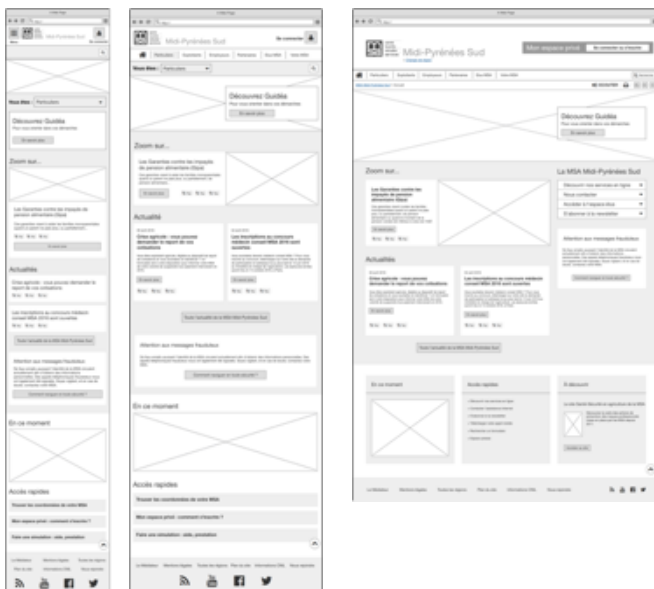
Midi-Pyrénées Sud

Vous êtes : Particuliers

Découvrez Guidéa
Pour vous orienter dans vos démarches
En savoir plus

Zoom sur...

Les Garanties contre les impayés de pension alimentaire (Gipa)

Actualités

Crise agricole : vous pouvez demander le report de vos cotisations

Les inscriptions au concours médecin conseil MSA 2016 sont ouvertes

Toute l'actualité de la MSA Midi-Pyrénées Sud

Attention aux messages frauduleux

En ce moment

Accès rapides
Trouver les coordonnées de votre MSA
Mon espace privé : comment s'inscrire ?
Faire une simulation : aide, prestation

Midi-Pyrénées Sud
Se connecter

Vous êtes : Particuliers

Découvrez Guidéa
Pour vous orienter dans vos démarches
En savoir plus

Zoom sur...
Les Garanties contre les impayés de pension alimentaire (Gipa)

Actualité
Crise agricole : vous pouvez demander le report de vos cotisations
Les inscriptions au concours médecin conseil MSA 2016 sont ouvertes

Toute l'actualité de la MSA Midi-Pyrénées Sud

Attention aux messages frauduleux

En ce moment

Accès rapides
Trouver les coordonnées de votre MSA
Mon espace privé : comment s'inscrire ?
Faire une simulation : aide, prestation

Midi-Pyrénées Sud
Mon espace privé
Se connecter ou s'inscrire

Particuliers Exploitants Employeurs Partenaires Nos MSA Votre MSA

Découvrez Guidéa
Pour vous orienter dans vos démarches
En savoir plus

Zoom sur...
Les Garanties contre les impayés de pension alimentaire (Gipa)

La MSA Midi-Pyrénées Sud
Découvrir nos services en ligne
Nous contacter
Accéder à l'espace élus
S'abonner à la newsletter

Attention aux messages frauduleux

Actualités
Crise agricole : vous pouvez demander le report de vos cotisations
Les inscriptions au concours médecin conseil MSA 2016 sont ouvertes

Toute l'actualité de la MSA Midi-Pyrénées Sud

En ce moment
Accès rapides
À découvrir